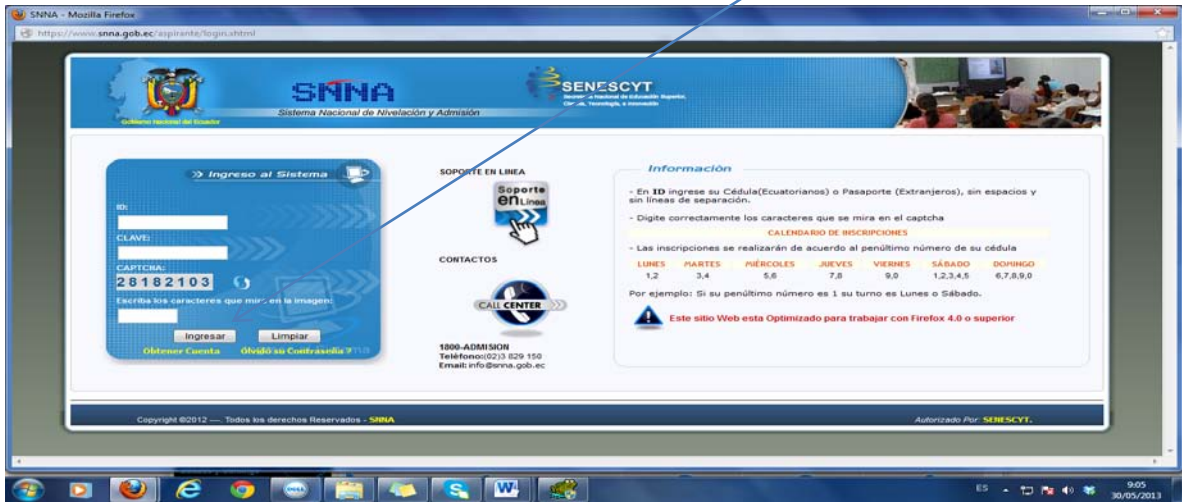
SNNA - Mozilla Firefox

https://www.snna.gob.ec/aspirante/login.xhtml

Gobierno Nacional del Ecuador

SNNA
Sistema Nacional de Nivelación y Admisión

SENESCYT
Secretaría Nacional de Educación Superior, Ciencia, Tecnología e Innovación

» Ingreso al Sistema

ID:

CLAVE:

CAPTCHA:

28182103

Escriba los caracteres que mira en la imagen:

Ingresar Limpiar

Obtener Cuenta Olvidó su Contraseña ?

SOPORTE EN LINEA

Soporte en Línea

CONTACTOS

CALL CENTER

1800-ADMISION
Teléfono:(02)3 829 150
Email: info@snna.gob.ec

Información

- En ID ingrese su Cédula(Ecuatorianos) o Pasaporte (Extranjeros), sin espacios y sin líneas de separación.

- Digite correctamente los caracteres que se mira en el captcha

CALENDARIO DE INSCRIPCIONES

- Las inscripciones se realizarán de acuerdo al penúltimo número de su cédula

| LUNES | MARTES | MIÉRCOLES | JUEVES | VIERNES | SÁBADO | DOMINGO |
|---|---|---|---|---|---|---|
| 1,2 | 3,4 | 5,6 | 7,8 | 9,0 | 1,2,3,4,5 | 6,7,8,9,0 |

Por ejemplo: Si su penúltimo número es 1 su turno es Lunes o Sábado.

Este sitio Web esta Optimizado para trabajar con Firefox 4.0 o superior

Copyright ©2012 —. Todos los derechos Reservados - SNNA

Autorizado Por: SENESCYT.

ES 9:05 30/05/2013